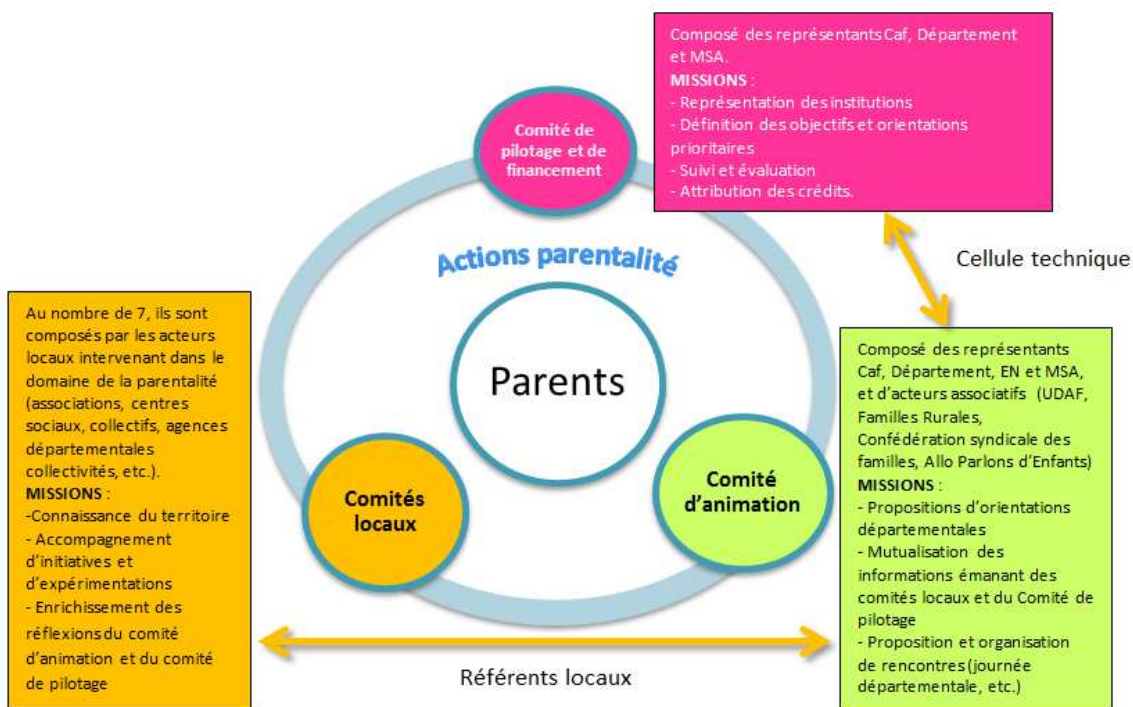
Composé des représentants Caf, Département et MSA.
MISSIONS :
- Représentation des institutions
- Définition des objectifs et orientations prioritaires
- Suivi et évaluation
- Attribution des crédits.

Comité de pilotage et de financement

Actions parentalité

Cellule technique

Au nombre de 7, ils sont composés par les acteurs locaux intervenant dans le domaine de la parentalité (associations, centres sociaux, collectifs, agences départementales collectivités, etc.).
MISSIONS :
-Connaissance du territoire
- Accompagnement d'initiatives et d'expérimentations
- Enrichissement des réflexions du comité d'animation et du comité de pilotage

Parents

Comités locaux

Comité d'animation

Composé des représentants Caf, Département, EN et MSA, et d'acteurs associatifs (UDAF, Familles Rurales, Confédération syndicale des familles, Allo Parlons d'Enfants)
MISSIONS :
- Propositions d'orientations départementales
- Mutualisation des informations émanant des comités locaux et du Comité de pilotage
- Proposition et organisation de rencontres (journée départementale, etc.)

Référents locaux